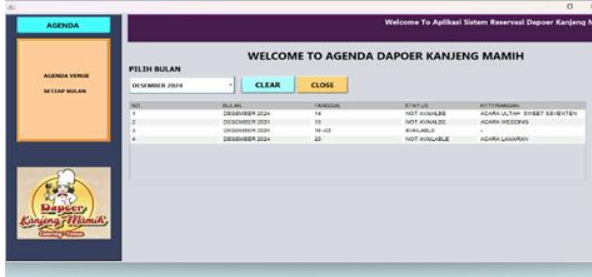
AGENDA

AGENDA VENUE SETIAP BULAN

Dapoer Kanjeng Mamih

Welcome To Aplikasi Sistem Reservasi Dapoer Kanjeng M

WELCOME TO AGENDA DAPOER KANJENG MAMIH

PILIH BULAN

DESEMBER 2024

CLEAR

CLOSE

| NO | BULAN | TANGGAL | STATUS | KETERANGAN |
|---|---|---|---|---|
| 1 | DESEMBER 2024 | 14 | NOT AVAILABLE | ACARA ULTAH SWEET SEVENTEN |
| 2 | DESEMBER 2024 | 15 | NOT AVAILABLE | ACARA WEDDING |
| 3 | DESEMBER 2024 | 16 -22 | AVAILABLE | - |
| 4 | DESEMBER 2024 | 23 | NOT AVAILABLE | ACARA LAMARAN |